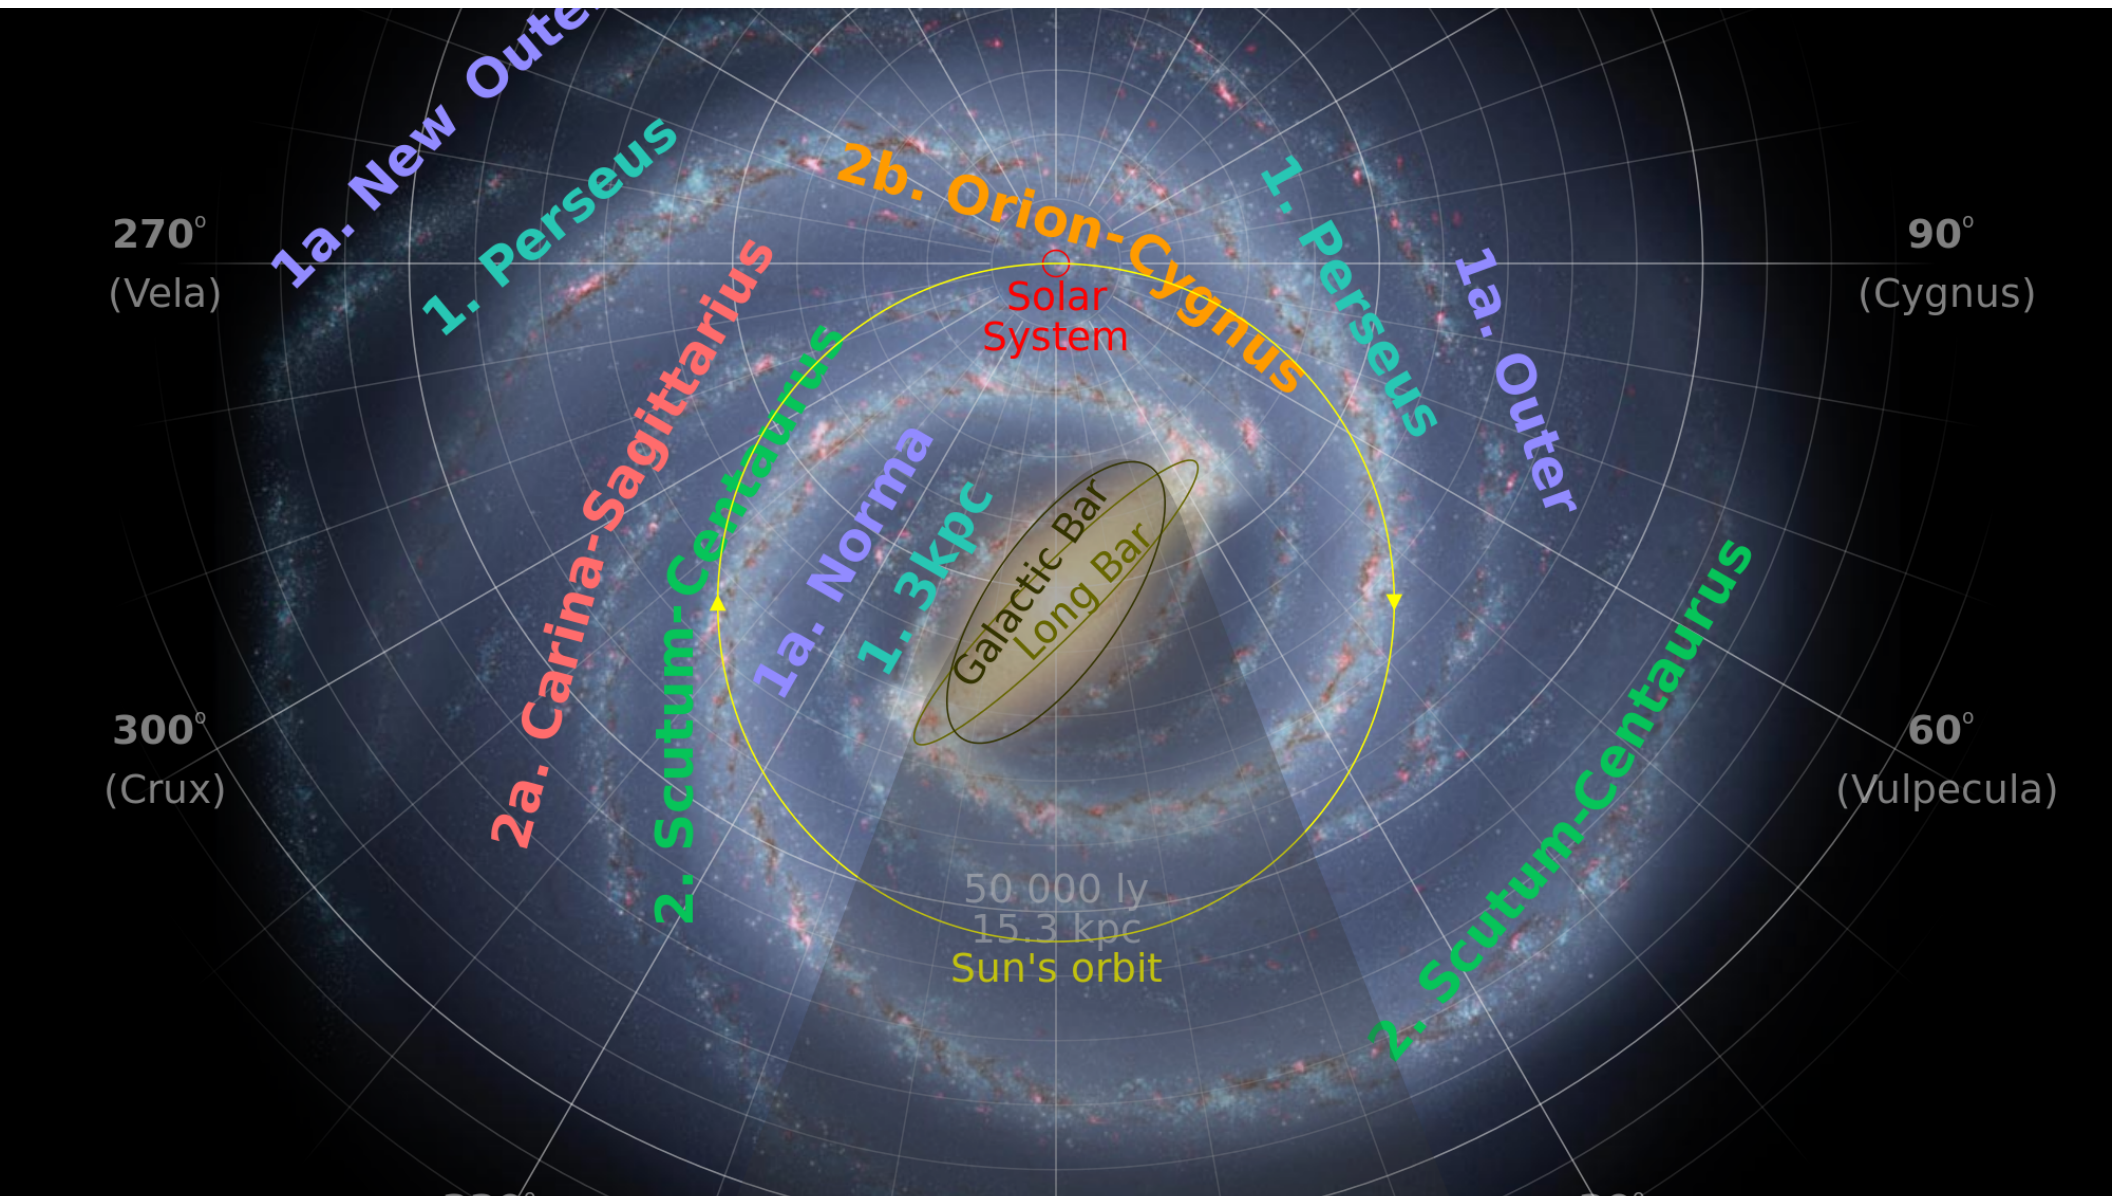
1a. New Oute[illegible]

1. Perseus

2b. Orion-Cygnus

1. Perseus

1a. Outer

270°
(Vela)

90°
(Cygnus)

Solar
System

2a. Carina-Sagittarius

2. Scutum-Centaurus

1a. Norma

1. 3kpc

Galactic Bar
Long Bar

2. Scutum-Centaurus

300°
(Crux)

60°
(Vulpecula)

50 000 ly
15.3 kpc
Sun's orbit

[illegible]

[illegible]